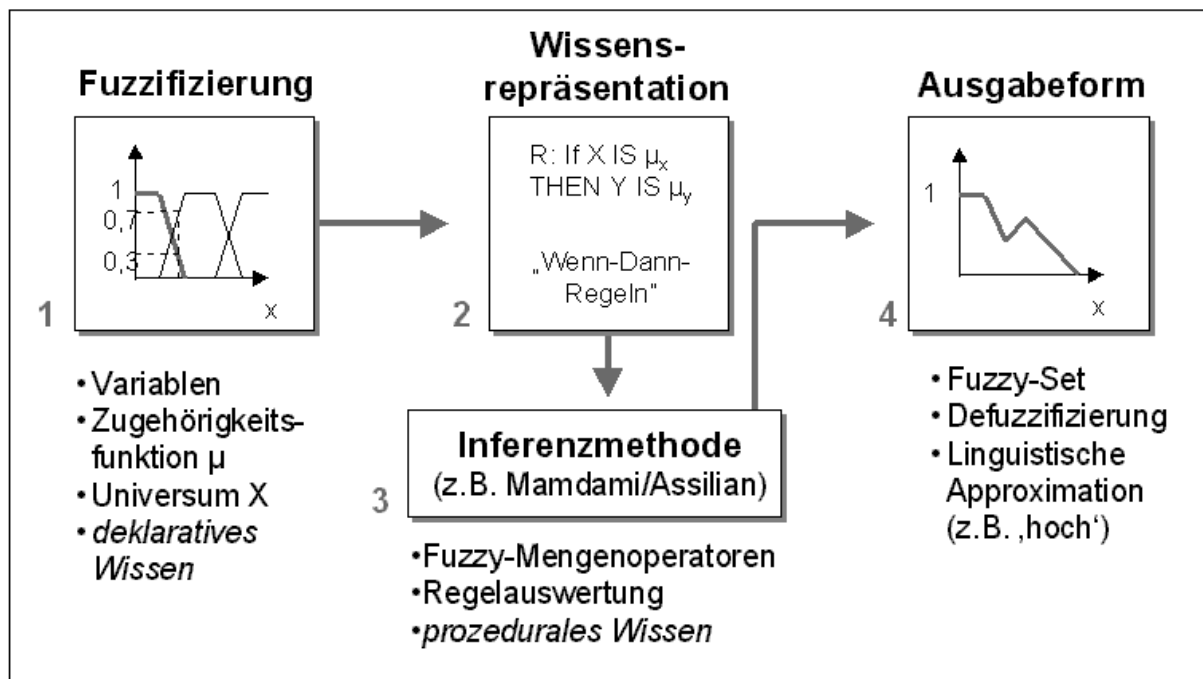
Fuzzifizierung

1
0,7
0,3
x

1

• Variablen
• Zugehörigkeitsfunktion μ
• Universum X
• deklaratives Wissen

Wissensrepräsentation

R: If X IS $\mu_x$ THEN Y IS $\mu_y$

„Wenn-Dann-Regeln"

2

Inferenzmethode
(z.B. Mamdami/Assilian)

3

•Fuzzy-Mengenoperatoren
•Regelauswertung
•prozedurales Wissen

Ausgabeform

1
x

4

• Fuzzy-Set
• Defuzzifizierung
• Linguistische Approximation (z.B. ‚hoch')